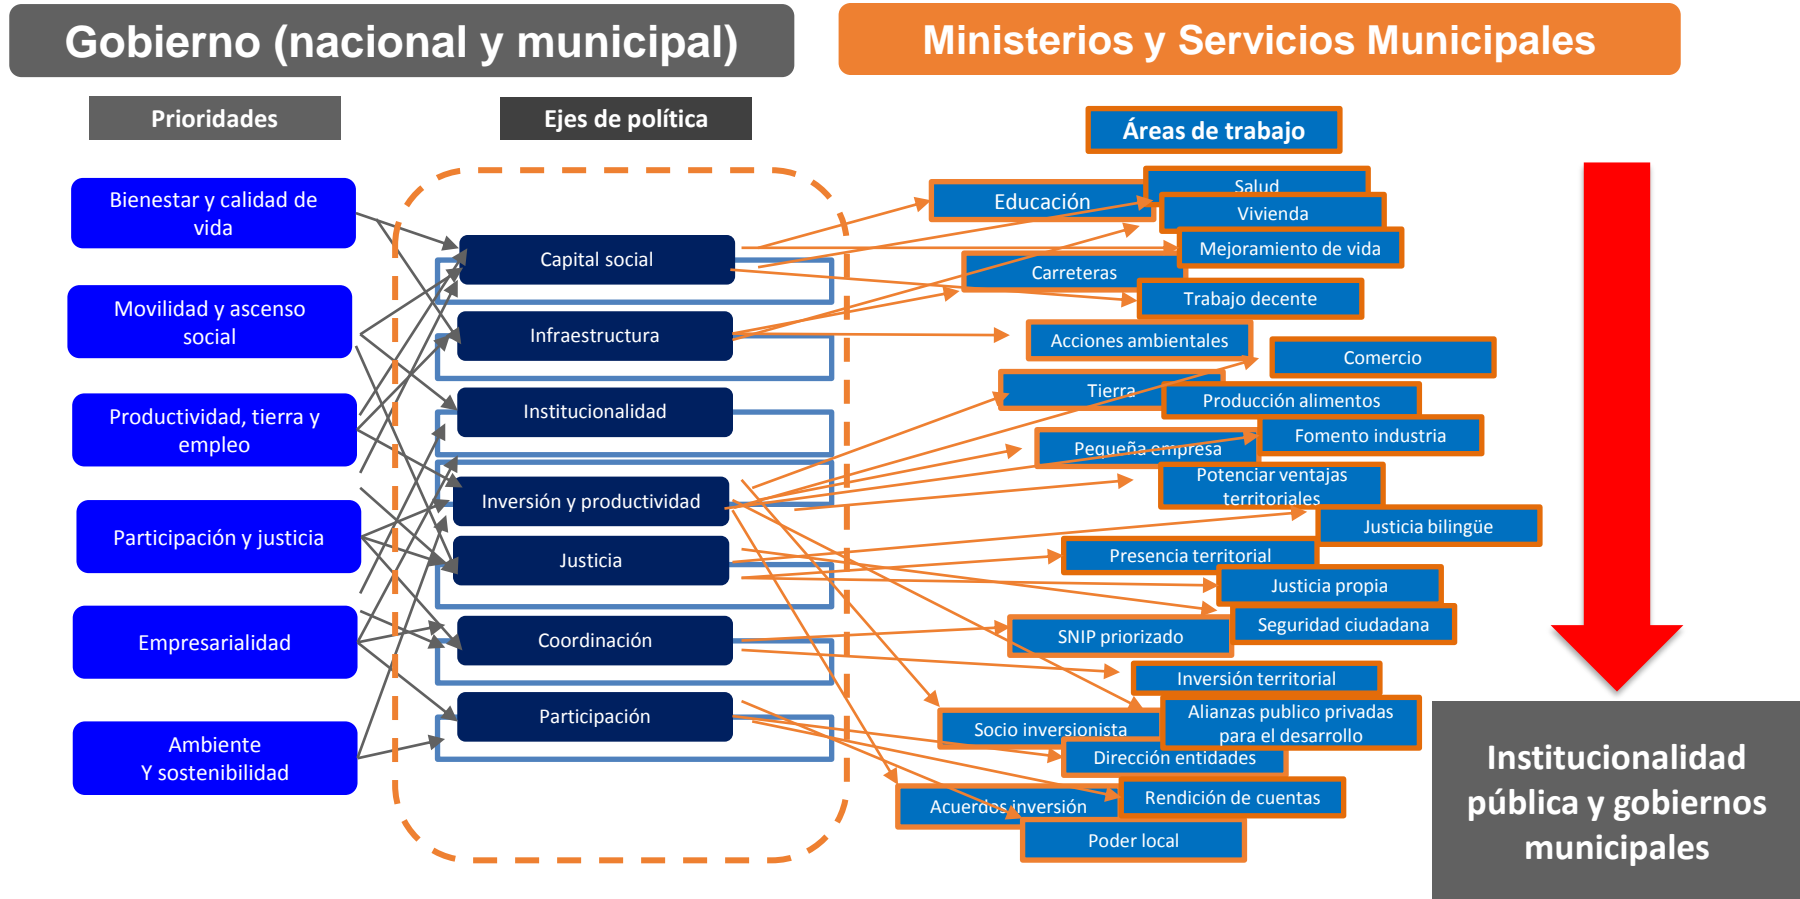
Gobierno (nacional y municipal)

Ministerios y Servicios Municipales

Prioridades

Ejes de política

Áreas de trabajo

Bienestar y calidad de vida

Movilidad y ascenso social

Productividad, tierra y empleo

Participación y justicia

Empresarialidad

Ambiente
Y sostenibilidad

Capital social

Infraestructura

Institucionalidad

Inversión y productividad

Justicia

Coordinación

Participación

Educación

Salud

Vivienda

Mejoramiento de vida

Carreteras

Trabajo decente

Acciones ambientales

Comercio

Tierra

Producción alimentos

Fomento industria

Pequeña empresa

Potenciar ventajas territoriales

Justicia bilingüe

Presencia territorial

Justicia propia

Seguridad ciudadana

SNIP priorizado

Inversión territorial

Socio inversionista

Alianzas publico privadas para el desarrollo

Dirección entidades

Rendición de cuentas

Acuerdos inversión

Poder local

Institucionalidad pública y gobiernos municipales